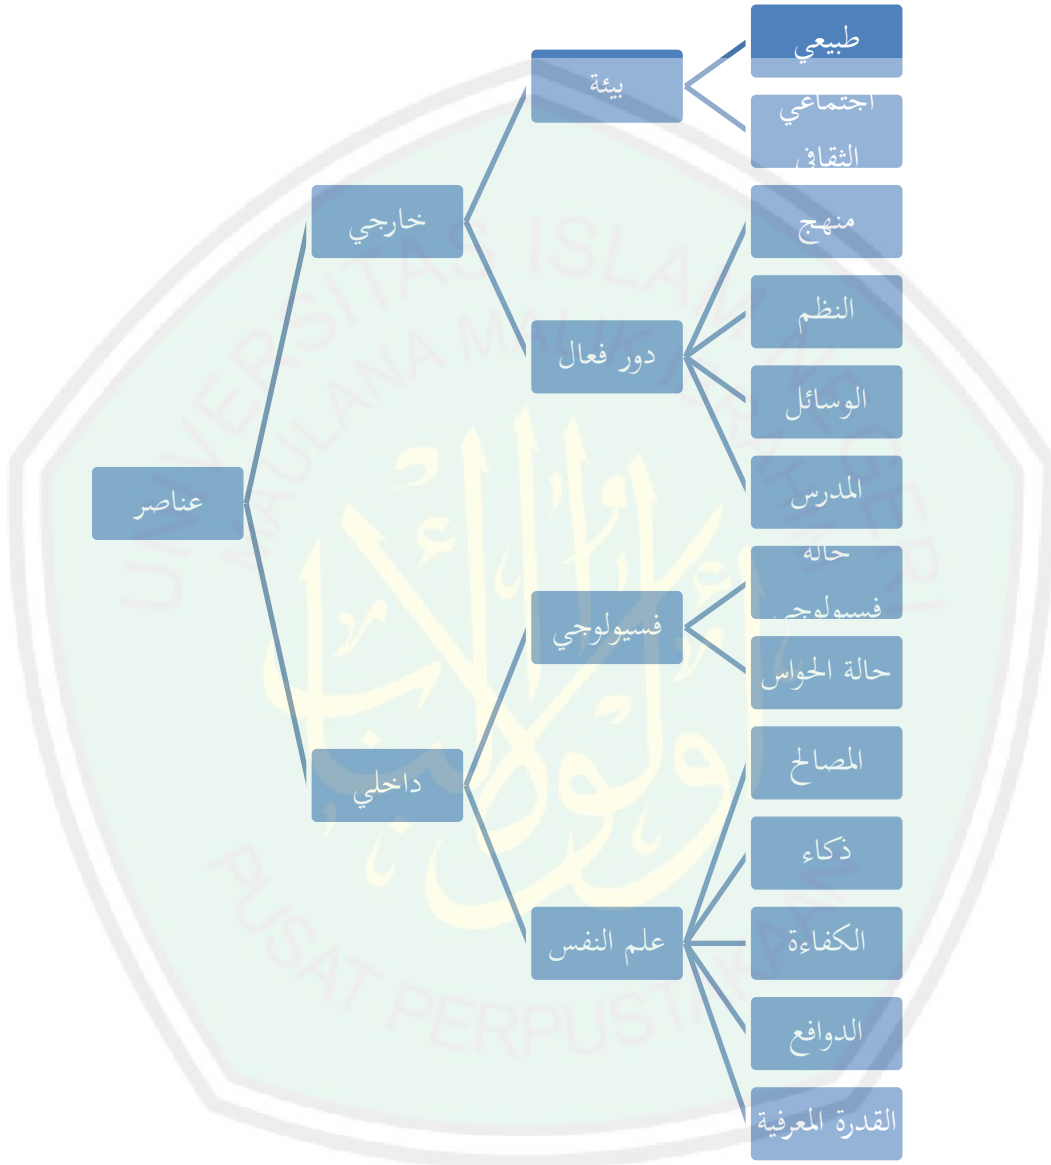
عناصر

خارجي

بيئة

طبيعي

اجتماعي الثقافي

دور فعال

منهج

النظم

الوسائل

المدرس

داخلي

فسيولوجي

حالة فسيولوجي

حالة الحواس

علم النفس

المصالح

ذكاء

الكفاءة

الدوافع

القدرة المعرفية

UNIVERSITAS ISLAM NEGERI MAULANA MALIK IBRAHIM

PUSAT PERPUSTAKAAN